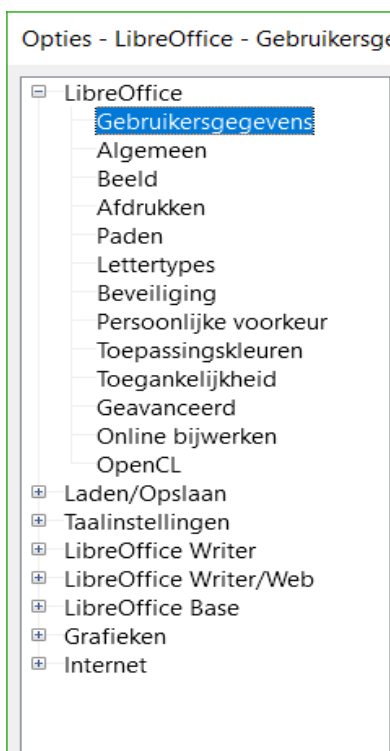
Opties - LibreOffice - Gebruikersge

LibreOffice
Gebruikersgegevens
Algemeen
Beeld
Afdrukken
Paden
Lettertypes
Beveiliging
Persoonlijke voorkeur
Toepassingskleuren
Toegankelijkheid
Geavanceerd
Online bijwerken
OpenCL
Laden/Opslaan
Taalinstellingen
LibreOffice Writer
LibreOffice Writer/Web
LibreOffice Base
Grafieken
Internet